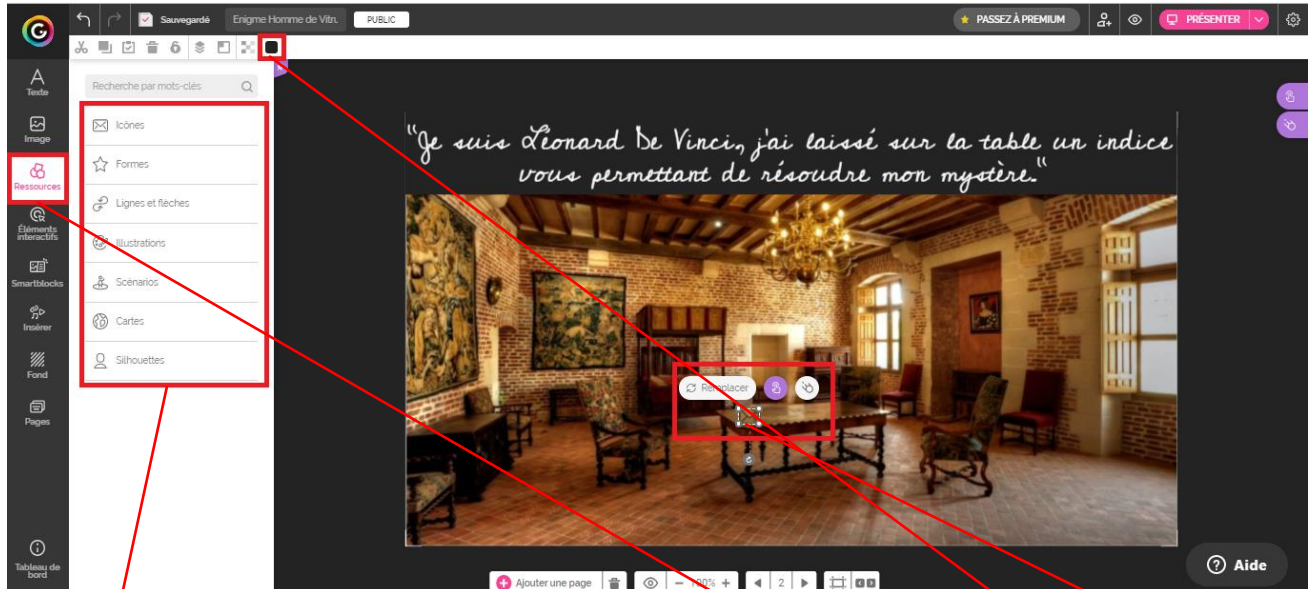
Sauvegardé Enigme Homme de Vitr. PUBLIC

PASSEZ À PREMIUM PRÉSENTER

Texte
Image
Ressources
Éléments interactifs
Smartblocks
Insérer
Fond
Pages
Tableau de bord

Recherche par mots-clés

Icônes
Formes
Lignes et flèches
Illustrations
Scénarios
Cartes
Silhouettes

"Je suis Léonard De Vinci, j'ai laissé sur la table un indice vous permettant de résoudre mon mystère."

Remplacer

Ajouter une page 100% 2

Aide